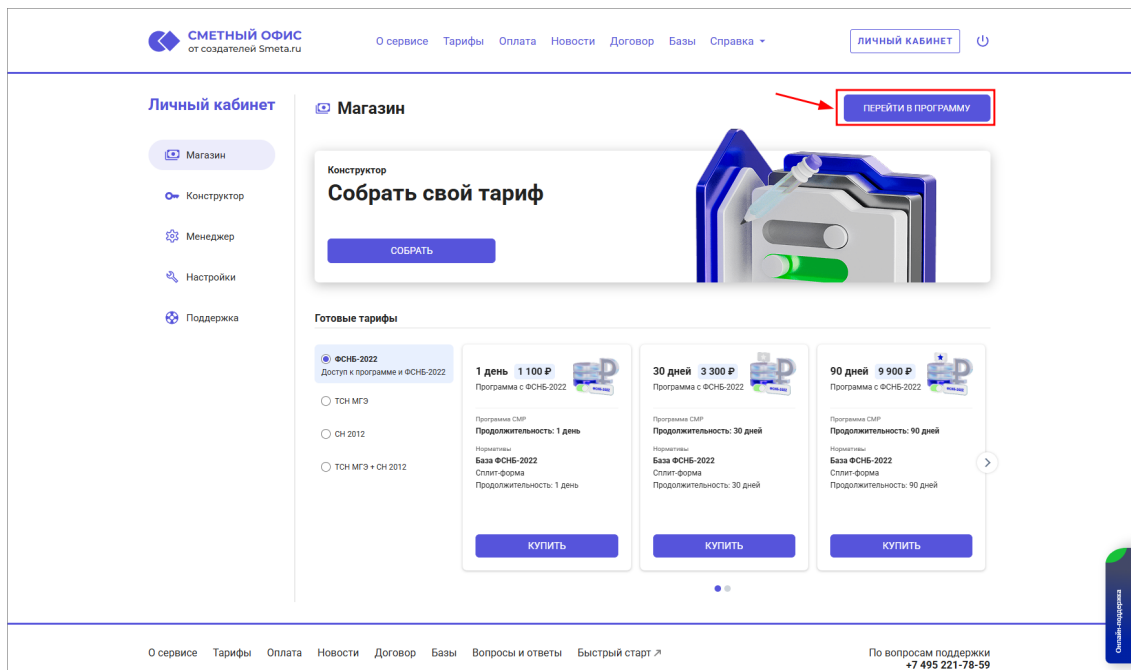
СМЕТНЫЙ ОФИС
от создателей Smeta.ru

О сервисе Тарифы Оплата Новости Договор Базы Справка

ЛИЧНЫЙ КАБИНЕТ

Личный кабинет

Магазин

ПЕРЕЙТИ В ПРОГРАММУ

Магазин
Конструктор
Менеджер
Настройки
Поддержка

Конструктор
Собрать свой тариф
СОБРАТЬ

Готовые тарифы

ФСНБ-2022
Доступ к программе и ФСНБ-2022
ТСН МГЭ
СН 2012
ТСН МГЭ + СН 2012

1 день 1 100 ₽
Программа с ФСНБ-2022
Программа СМР
Продолжительность: 1 день
Нормативы
База ФСНБ-2022
Сплит-форма
Продолжительность: 1 день
КУПИТЬ

30 дней 3 300 ₽
Программа с ФСНБ-2022
Программа СМР
Продолжительность: 30 дней
Нормативы
База ФСНБ-2022
Сплит-форма
Продолжительность: 30 дней
КУПИТЬ

90 дней 9 900 ₽
Программа с ФСНБ-2022
Программа СМР
Продолжительность: 90 дней
Нормативы
База ФСНБ-2022
Сплит-форма
Продолжительность: 90 дней
КУПИТЬ

Онлайн-поддержка

О сервисе Тарифы Оплата Новости Договор Базы Вопросы и ответы Быстрый старт ↗

По вопросам поддержки
+7 495 221-78-59